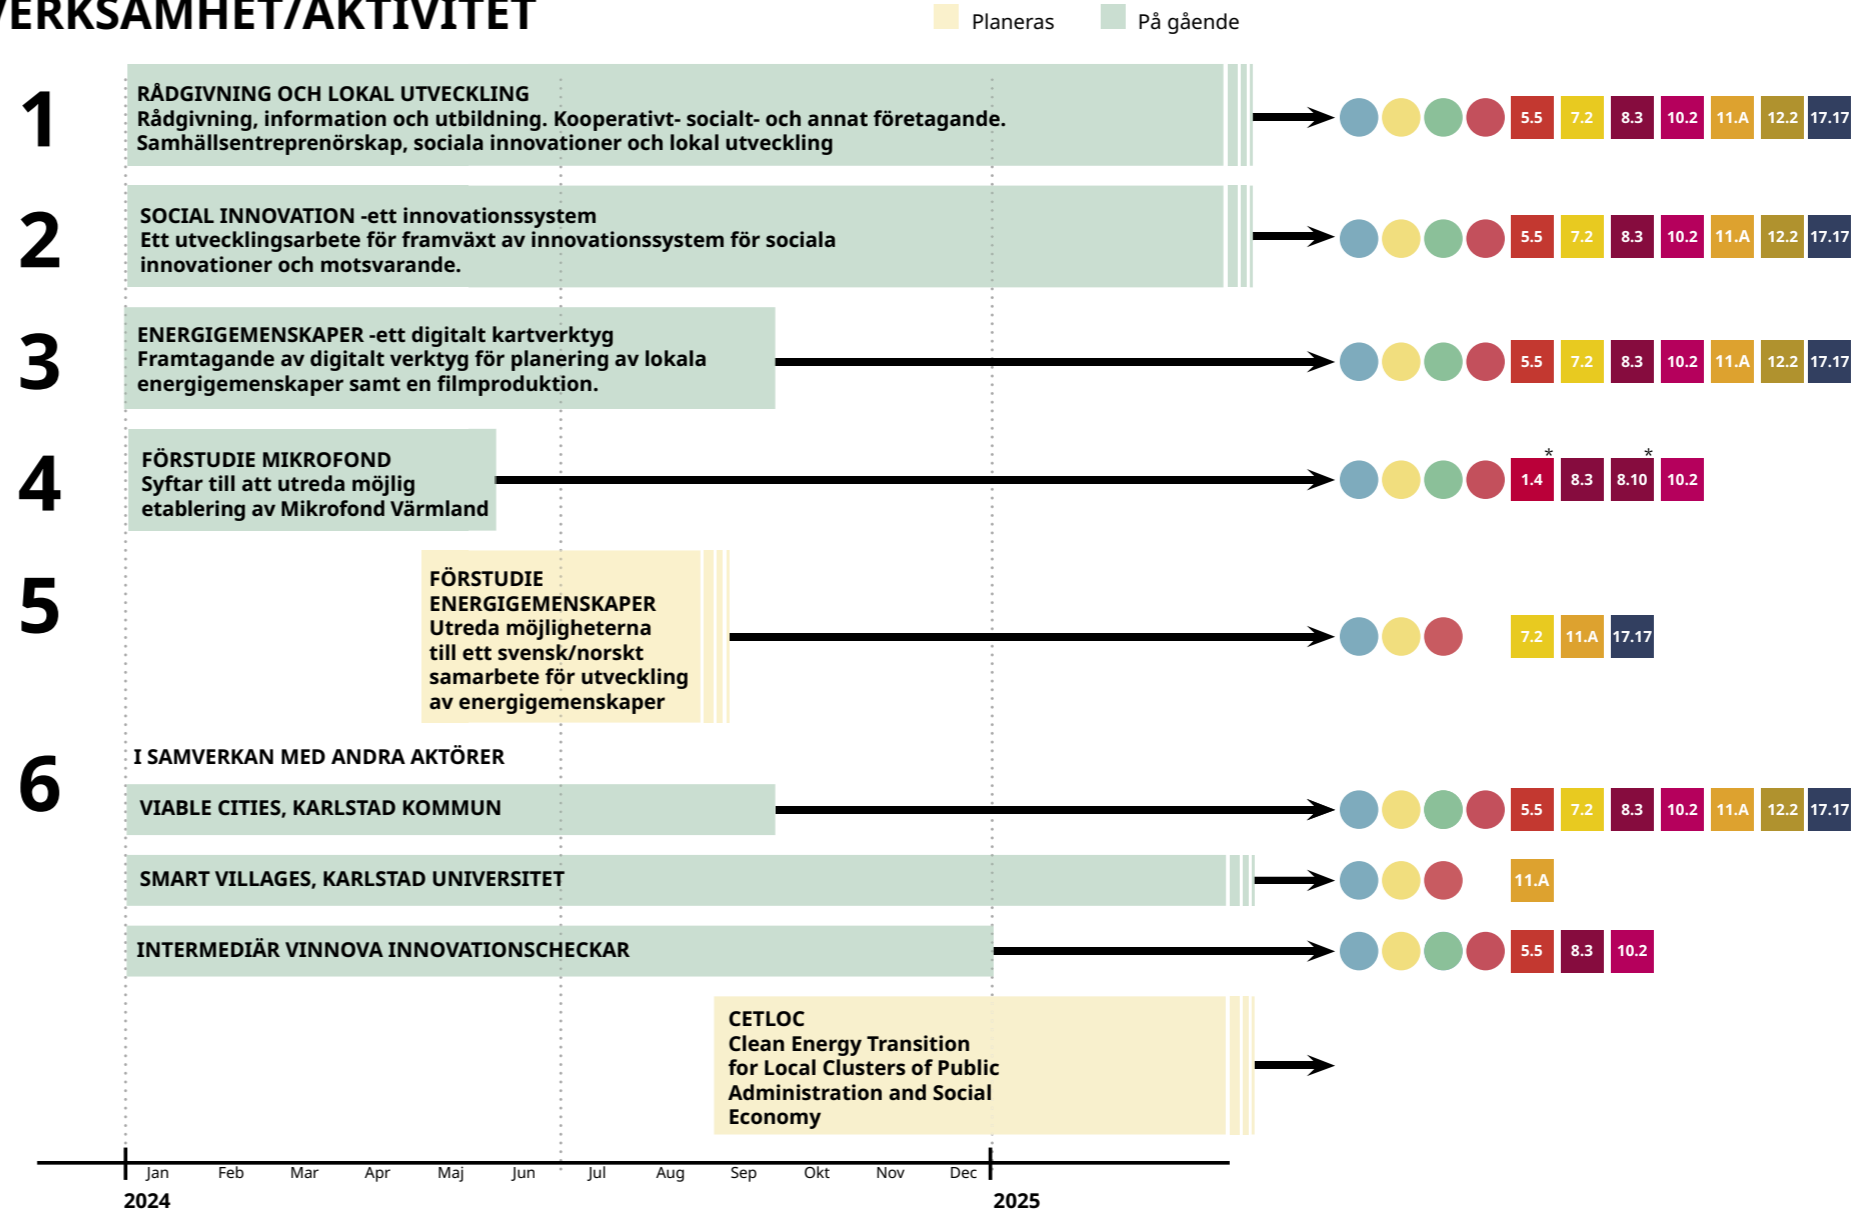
VERKSAMHET/AKTIVITET

Planeras
På gående

1
RÅDGIVNING OCH LOKAL UTVECKLING
Rådgivning, information och utbildning. Kooperativt- socialt- och annat företagande. Samhällsentreprenörskap, sociala innovationer och lokal utveckling
5.5 7.2 8.3 10.2 11.A 12.2 17.17

2
SOCIAL INNOVATION -ett innovationssystem
Ett utvecklingsarbete för framväxt av innovationssystem för sociala innovationer och motsvarande.
5.5 7.2 8.3 10.2 11.A 12.2 17.17

3
ENERGIGEMENSKAPER -ett digitalt kartverktyg
Framtagande av digitalt verktyg för planering av lokala energigemenskaper samt en filmproduktion.
5.5 7.2 8.3 10.2 11.A 12.2 17.17

4
FÖRSTUDIE MIKROFOND
Syftar till att utreda möjlig etablering av Mikrofond Värmland
1.4* 8.3 8.10* 10.2

5
FÖRSTUDIE ENERGIGEMENSKAPER
Utreda möjligheterna till ett svensk/norskt samarbete för utveckling av energigemenskaper
7.2 11.A 17.17

6
I SAMVERKAN MED ANDRA AKTÖRER
VIABLE CITIES, KARLSTAD KOMMUN
5.5 7.2 8.3 10.2 11.A 12.2 17.17
SMART VILLAGES, KARLSTAD UNIVERSITET
11.A
INTERMEDIÄR VINNOVA INNOVATIONSCHECKAR
5.5 8.3 10.2
CETLOC
Clean Energy Transition for Local Clusters of Public Administration and Social Economy

Jan Feb Mar Apr Maj Jun Jul Aug Sep Okt Nov Dec
2024
2025